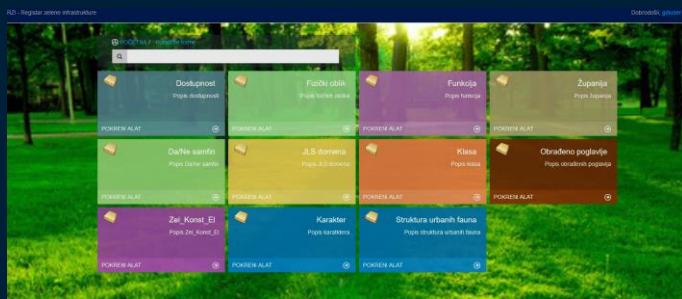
RZI - Registar zelene infrastrukture

Dobrodošli, gdscpic

POČETNA / Početne home

Dostupnost
Popis dostupnosti
POKRENI ALAT

Fizički oblik
Popis fizičkih oblika
POKRENI ALAT

Funkcija
Popis funkcija
POKRENI ALAT

Županija
Popis županija
POKRENI ALAT

Da/Ne šamfin
Popis Da/Ne samfin
POKRENI ALAT

JLS domena
Popis JLS domena
POKRENI ALAT

Klasa
Popis klasa
POKRENI ALAT

Obrađeno poglavlje
Popis obrađenih poglavlja
POKRENI ALAT

Zel_Konst_El
Popis Zel_Konst_El
POKRENI ALAT

Karakter
Popis karaktera
POKRENI ALAT

Struktura urbanih fauna
Popis struktura urbanih fauna
POKRENI ALAT